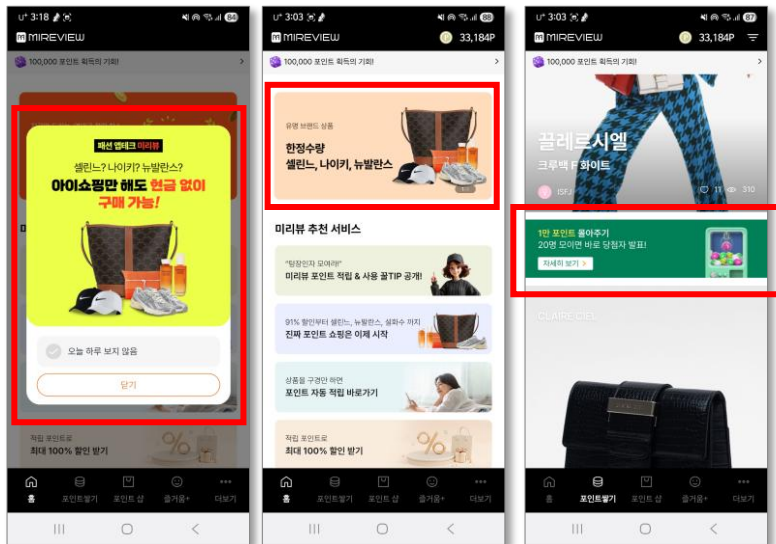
U⁺ 3:18
84
MIREVIEW
100,000 포인트 획득의 기회!
패션 앱테크 미리뷰
셀린느? 나이키? 뉴발란스?
아이쇼핑만 해도 현금 없이 구매 가능!
오늘 하루 보지 않음
닫기
적립 포인트로
최대 100% 할인 받기
홈
포인트받기
포인트 샵
즐겨움+
더보기

U⁺ 3:03
88
MIREVIEW
33,184P
100,000 포인트 획득의 기회!
유명 브랜드 상품
한정수량
셀린느, 나이키, 뉴발란스
미리뷰 추천 서비스
"탕장인자 모여라!"
미리뷰 포인트 적립 & 사용 꿀TIP 공개!
91% 할인부터 셀린느, 뉴발란스, 샬롯수 까지
진짜 포인트 쇼핑은 이제 시작
상품을 구경만 하면
포인트 자동 적립 바로가기
적립 포인트로
최대 100% 할인 받기
홈
포인트받기
포인트 샵
즐겨움+
더보기

U⁺ 3:03
87
MIREVIEW
33,184P
100,000 포인트 획득의 기회!
끌레르시엘
크루백 F 화이트
ISFJ
11
310
1만 포인트 몰아주기
20명 모이면 바로 당첨자 발표!
자세히 보기 >
CLAIRE CIEL
홈
포인트받기
포인트 샵
즐겨움+
더보기